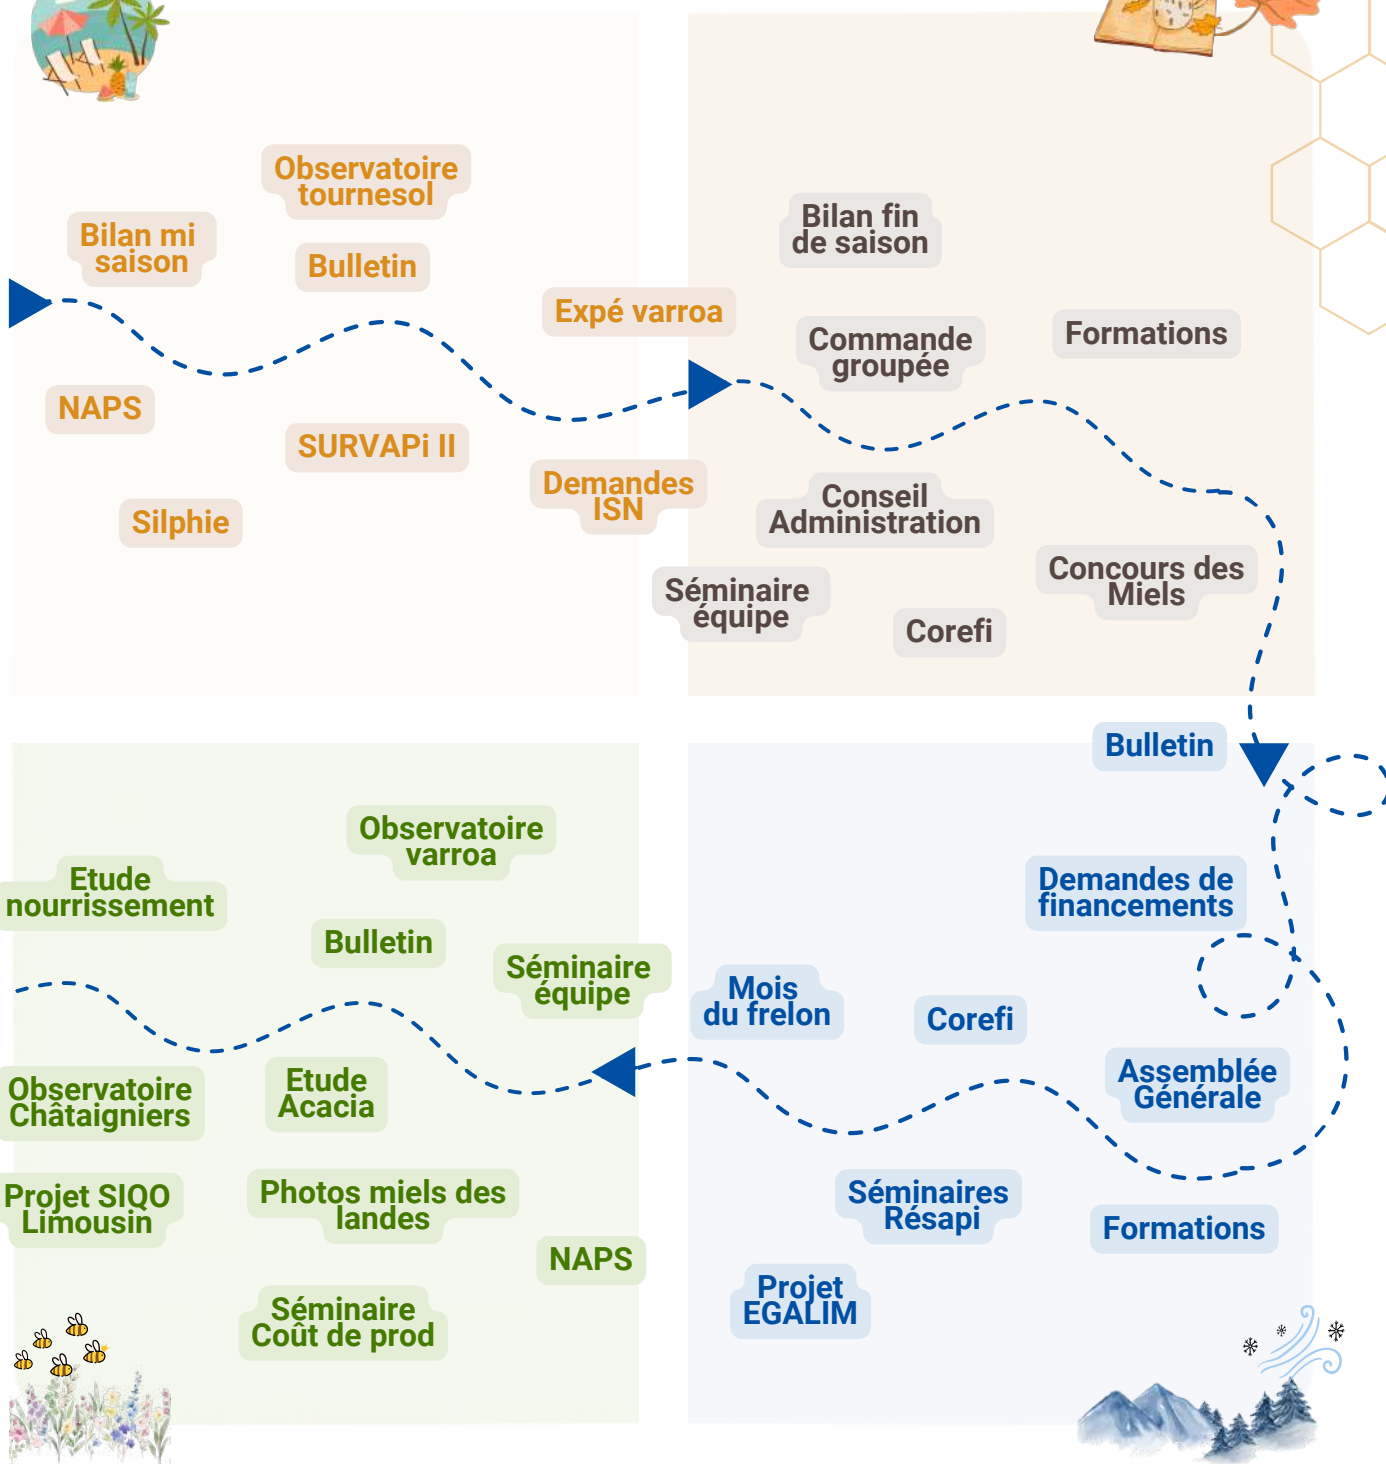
Observatoire tournesol

Bilan mi saison

Bulletin

Expé varroa

NAPS

SURVAPi II

Demandes ISN

Silphie

Bilan fin de saison

Commande groupée

Formations

Conseil Administration

Concours des Miels

Séminaire équipe

Corefi

Bulletin

Demandes de financements

Mois du frelon

Corefi

Assemblée Générale

Séminaires Résapi

Formations

Projet EGALIM

Observatoire varroa

Etude nourrissement

Bulletin

Séminaire équipe

Observatoire Châtaigniers

Etude Acacia

Projet SIQO Limousin

Photos miels des landes

NAPS

Séminaire Coût de prod